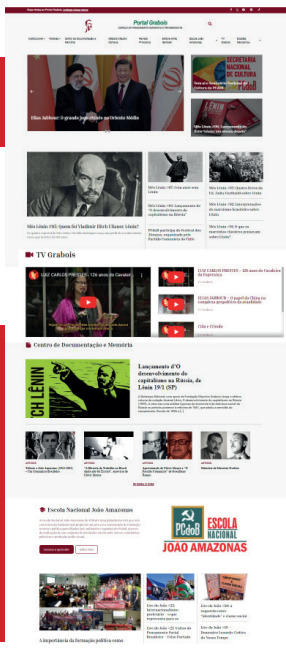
Portal Grabois

Elias Jabbour: O grande jogo chinês no Oriente Médio

Secretaria Nacional de Cultura

Lênin 150 anos

Mas Lênin 150: Quem foi Vladimir Ilitch Ulianov Lênin?

TV Grabois

LUIZ CARLOS PRESTES - 120 anos do Cavaleiro da Esperança

ELIAS JABBOUR - O papel da China no complexo geopolítico da atualidade

Centro de Documentação e Memória

LÊNIN

Lançamento d'O desenvolvimento do capitalismo na Rússia, de Lênin 19/1 (SP)

Escola Nacional João Amazonas

PCdoB ESCOLA NACIONAL JOÃO AMAZONAS

A importância da formação política com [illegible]